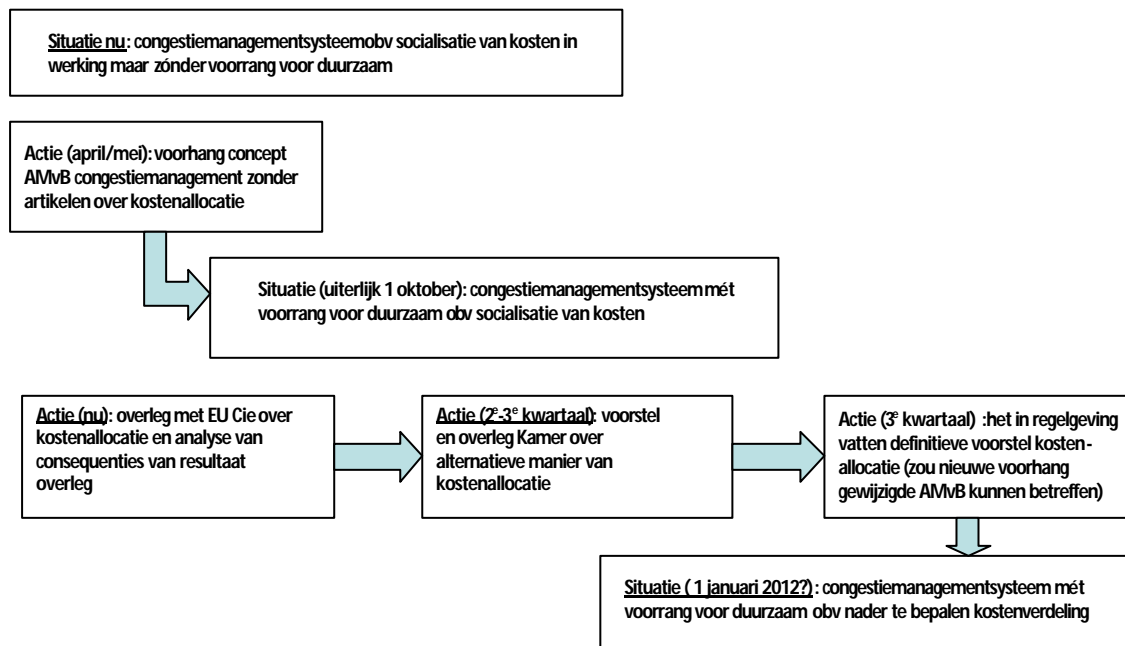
Situatie nu: congestiemanagementsysteem obv socialisatie van kosten in werking maar zónder voorrang voor duurzaam

Actie (april/mei): voorhang concept AMvB congestiemanagement zonder artikelen over kostenallocatie

Situatie (uiterlijk 1 oktober): congestiemanagementsysteem mét voorrang voor duurzaam obv socialisatie van kosten

Actie (nu): overleg met EU Cie over kostenallocatie en analyse van consequenties van resultaat overleg

Actie ($2^e$-$3^e$ kwartaal): voorstel en overleg Kamer over alternatieve manier van kostenallocatie

Actie ($3^e$ kwartaal) :het in regelgeving vatten definitieve voorstel kostenallocatie (zou nieuwe voorhang gewijzigde AMvB kunnen betreffen)

Situatie ( 1 januari 2012?): congestiemanagementsysteem mét voorrang voor duurzaam obv nader te bepalen kostenverdeling